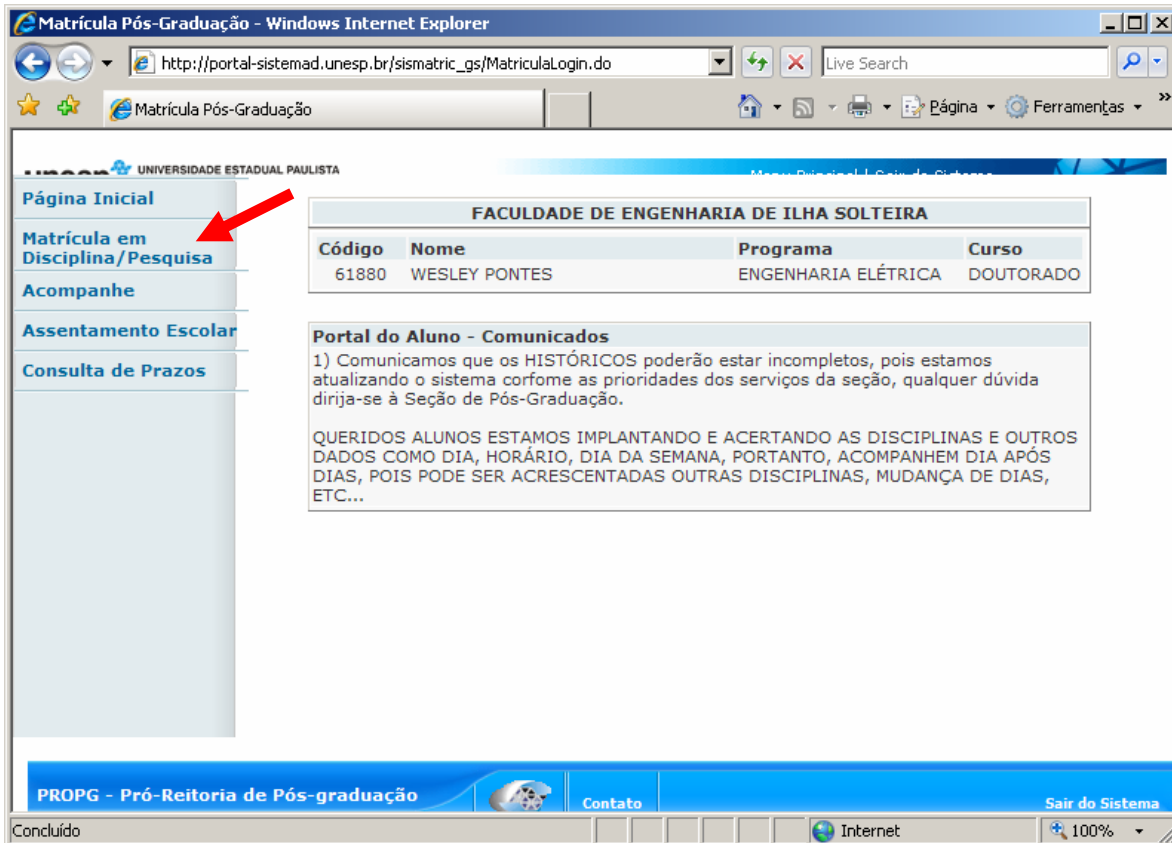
Matrícula Pós-Graduação - Windows Internet Explorer

http://portal-sistemad.unesp.br/sismatric_gs/MatriculaLogin.do

Live Search

Matrícula Pós-Graduação

Página

Ferramentas

UNIVERSIDADE ESTADUAL PAULISTA

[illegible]

Página Inicial

Matrícula em Disciplina/Pesquisa

Acompanhe

Assentamento Escolar

Consulta de Prazos

| FACULDADE DE ENGENHARIA DE ILHA SOLTEIRA | | | |
|---|---|---|---|
| Código | Nome | Programa | Curso |
| 61880 | WESLEY PONTES | ENGENHARIA ELÉTRICA | DOUTORADO |

Portal do Aluno - Comunicados

1) Comunicamos que os HISTÓRICOS poderão estar incompletos, pois estamos atualizando o sistema corfome as prioridades dos serviços da seção, qualquer dúvida dirija-se à Seção de Pós-Graduação.

QUERIDOS ALUNOS ESTAMOS IMPLANTANDO E ACERTANDO AS DISCIPLINAS E OUTROS DADOS COMO DIA, HORÁRIO, DIA DA SEMANA, PORTANTO, ACOMPANHEM DIA APÓS DIAS, POIS PODE SER ACRESCENTADAS OUTRAS DISCIPLINAS, MUDANÇA DE DIAS, ETC...

PROPG - Pró-Reitoria de Pós-graduação

Contato

Sair do Sistema

Concluído

Internet

100%